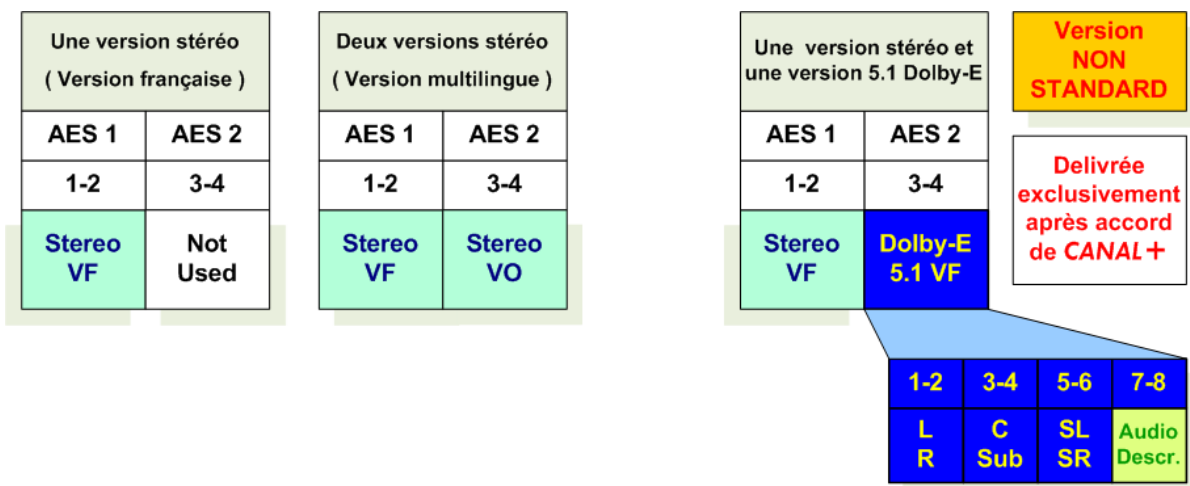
| Une version stéréo ( Version française ) | |
|---|---|
| AES 1 | AES 2 |
| 1-2 | 3-4 |
| Stereo VF | Not Used |

| Deux versions stéréo ( Version multilingue ) | |
|---|---|
| AES 1 | AES 2 |
| 1-2 | 3-4 |
| Stereo VF | Stereo VO |

| Une version stéréo et une version 5.1 Dolby-E | |
|---|---|
| AES 1 | AES 2 |
| 1-2 | 3-4 |
| Stereo VF | Dolby-E 5.1 VF |

Version NON STANDARD

Delivrée exclusivement après accord de CANAL+

| 1-2 | 3-4 | 5-6 | 7-8 |
|---|---|---|---|
| L R | C Sub | SL SR | Audio Descr. |